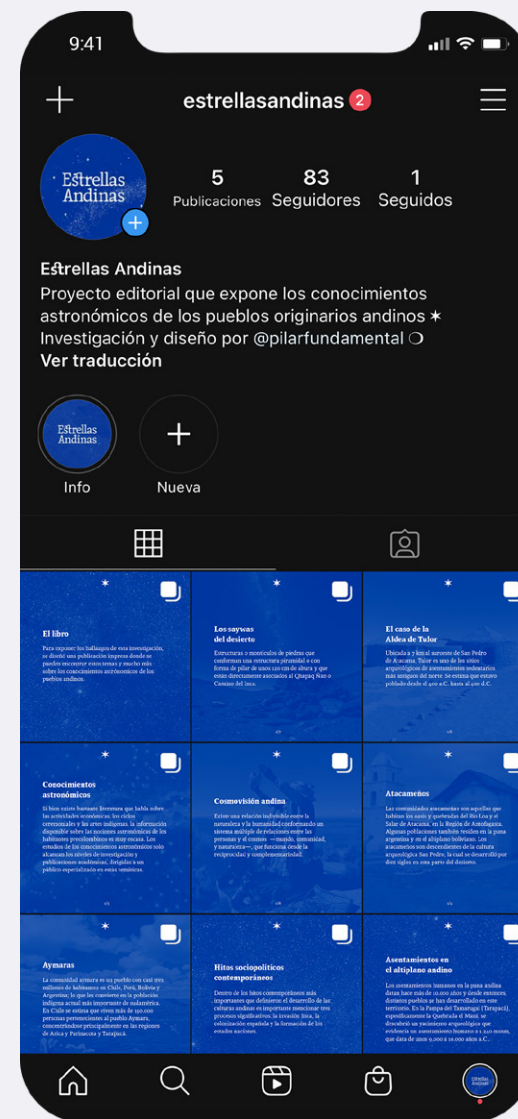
9:41

estrellasandinas 2

Estrellas Andinas

5 Publicaciones
83 Seguidores
1 Seguidos

Estrellas Andinas
Proyecto editorial que expone los conocimientos astronómicos de los pueblos originarios andinos ✶
Investigación y diseño por @pilarfundamental ❍
Ver traducción

Estrellas Andinas
Info
Nueva

El libro
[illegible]

Los saywas del desierto
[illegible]

El caso de la Aldea de Tulor
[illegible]

Conocimientos astronómicos
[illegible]

Cosmovisión andina
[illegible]

Atacameños
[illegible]

Aymaras
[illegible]

Hitos sociopolíticos contemporáneos
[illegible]

Asentamientos en el altiplano andino
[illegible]

Estrellas Andinas